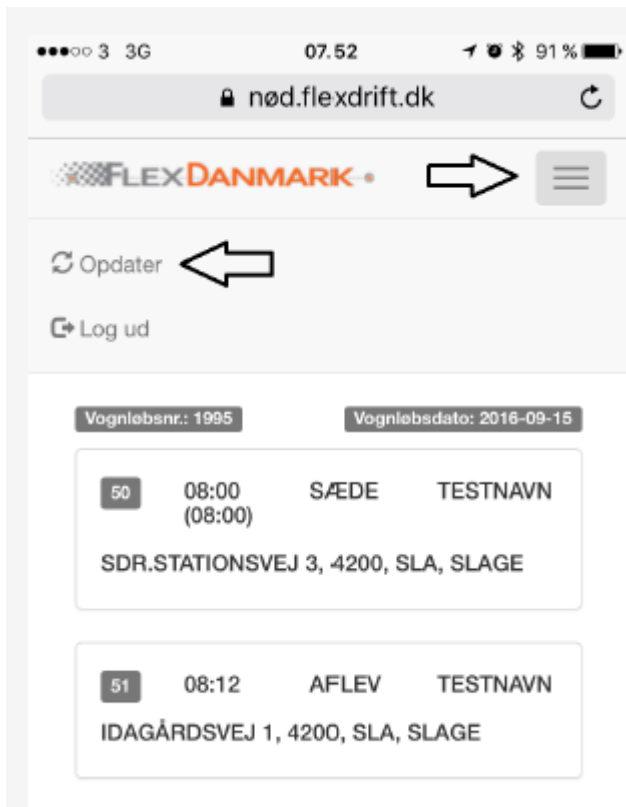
●●●○○ 3 3G 07.52 91 %

nød.flexdrift.dk

FLEXDANMARK

Opdater

Log ud

Vognløbsnr.: 1995

Vognløbsdato: 2016-09-15

50 08:00 (08:00) SÆDE TESTNAVN

SDR.STATIONSVEJ 3, 4200, SLA, SLAGE

51 08:12 AFLEV TESTNAVN

IDAGÅRDSVEJ 1, 4200, SLA, SLAGE